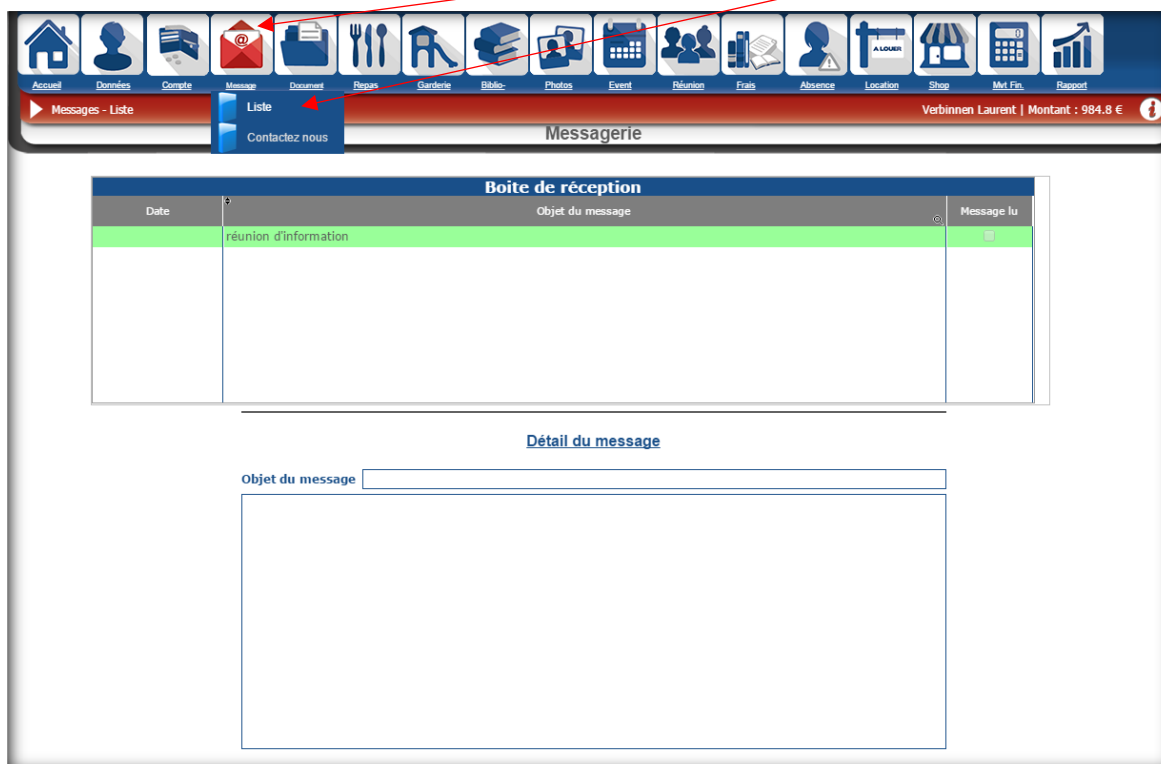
Accueil Données Compte Message Document Repas Garderie Biblio- Photos Event Réunion Frais Absence Location Shop Mvt Fin. Rapport

A LOUER

Messages - Liste

Liste

Contactez nous

Verbinnen Laurent | Montant : 984.8 €

Messagerie

Boite de réception

| Date | Objet du message | Message lu |
|---|---|---|
| | réunion d'information | |

Détail du message

Objet du message